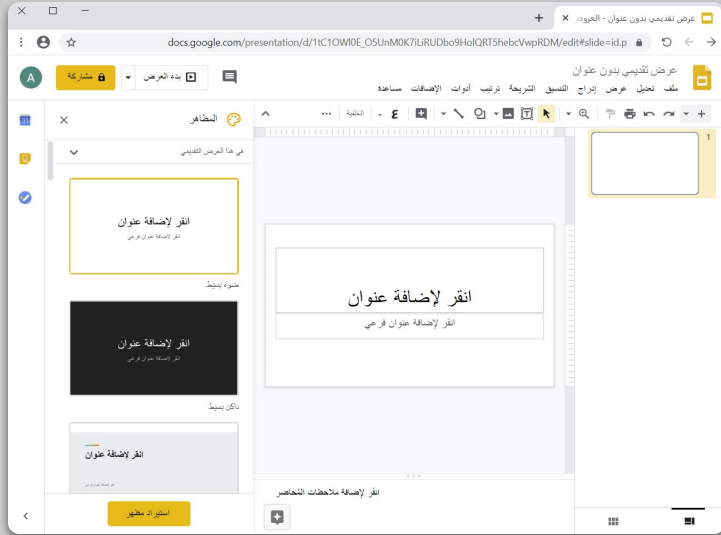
عرض تقديمي بدون عنوان - العروض

docs.google.com/presentation/d/1tC1OWI0E_O5UnM0K7iLiRUDbo9HolQRT5hebcVwpRDM/edit#slide=id.p

عرض تقديمي بدون عنوان

ملف تعديل عرض إدراج التنسيق الشريحة ترتيب أدوات الإضافات مساعدة

بدء العرض

مشاركة

A

الخلفية

1

انقر لإضافة عنوان

انقر لإضافة عنوان فرعي

انقر لإضافة ملاحظات المحاضر

المظاهر

في هذا العرض التقديمي

انقر لإضافة عنوان

انقر لإضافة عنوان فرعي

ضوء بسيط

انقر لإضافة عنوان

انقر لإضافة عنوان فرعي

داكن بسيط

انقر لإضافة عنوان

استيراد مظهر